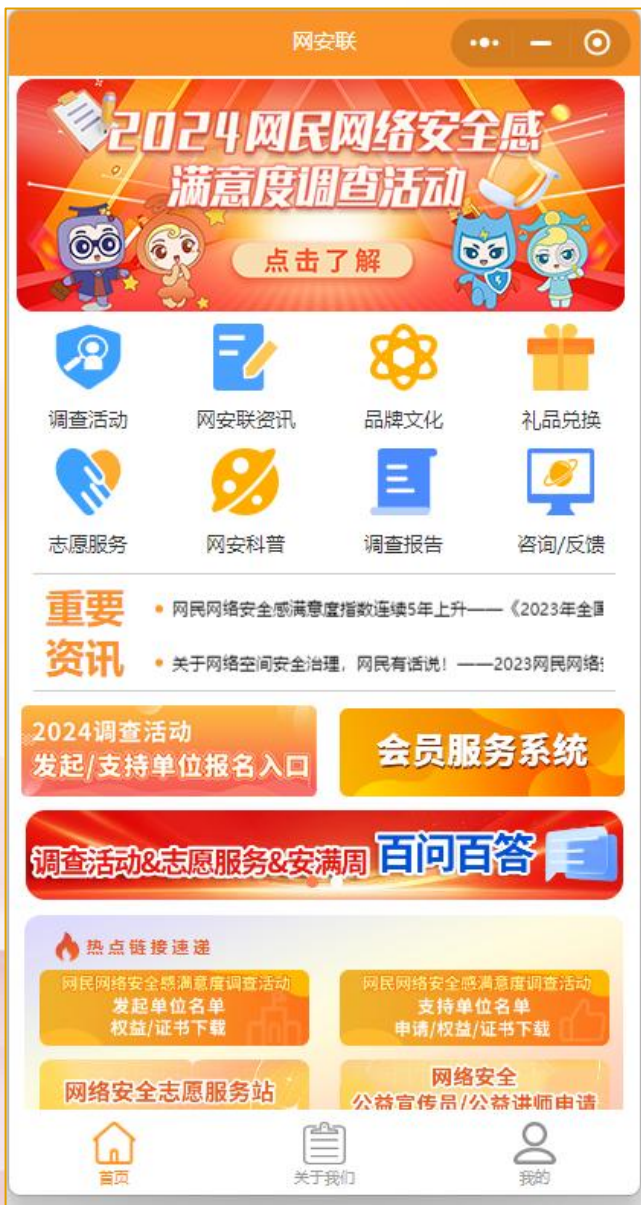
网安联

2024网民网络安全感满意度调查活动

点击了解

调查活动
网安联资讯
品牌文化
礼品兑换
志愿服务
网安科普
调查报告
咨询/反馈

重要资讯

• 网民网络安全感满意度指数连续5年上升——《2023年全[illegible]

• 关于网络空间安全治理，网民有话说！——2023网民网络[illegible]

2024调查活动
发起/支持单位报名入口

会员服务系统

调查活动&志愿服务&安满周 百问百答

热点链接速递

网民网络安全感满意度调查活动
发起单位名单
权益/证书下载

网民网络安全感满意度调查活动
支持单位名单
申请/权益/证书下载

网络安全志愿服务站

网络安全
公益宣传员/公益讲师申请

首页
关于我们
我的